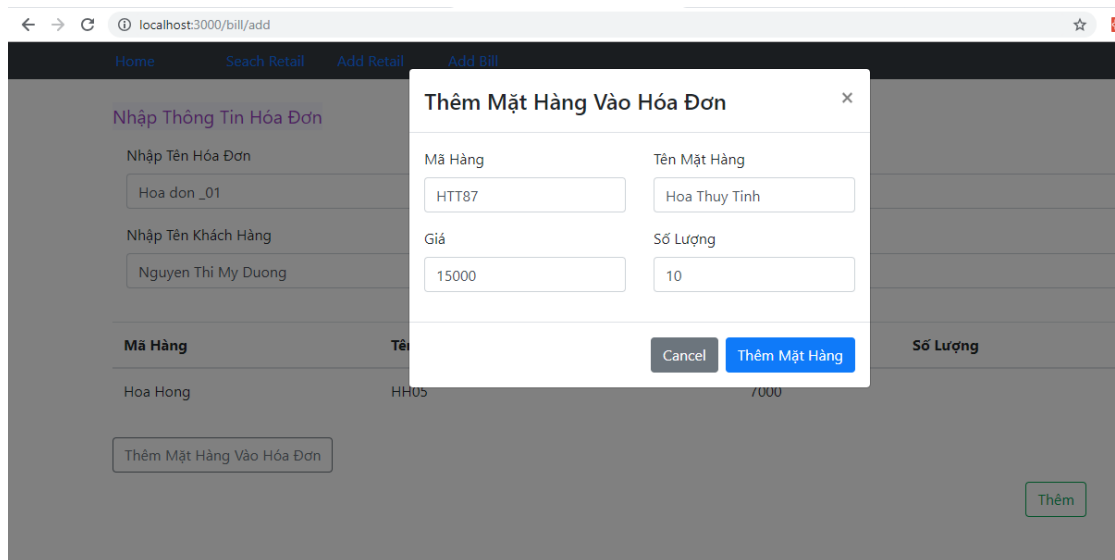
localhost:3000/bill/add

Home Seach Retail Add Retail Add Bill

Nhập Thông Tin Hóa Đơn

Nhập Tên Hóa Đơn

Hoa don _01

Nhập Tên Khách Hàng

Nguyen Thi My Duong

| Mã Hàng | Tê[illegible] | | Số Lượng |
|---|---|---|---|
| Hoa Hong | HH05 | 7000 | |

Thêm Mặt Hàng Vào Hóa Đơn

Thêm

Thêm Mặt Hàng Vào Hóa Đơn ×

Mã Hàng
HTT87

Tên Mặt Hàng
Hoa Thuy Tinh

Giá
15000

Số Lượng
10

Cancel Thêm Mặt Hàng